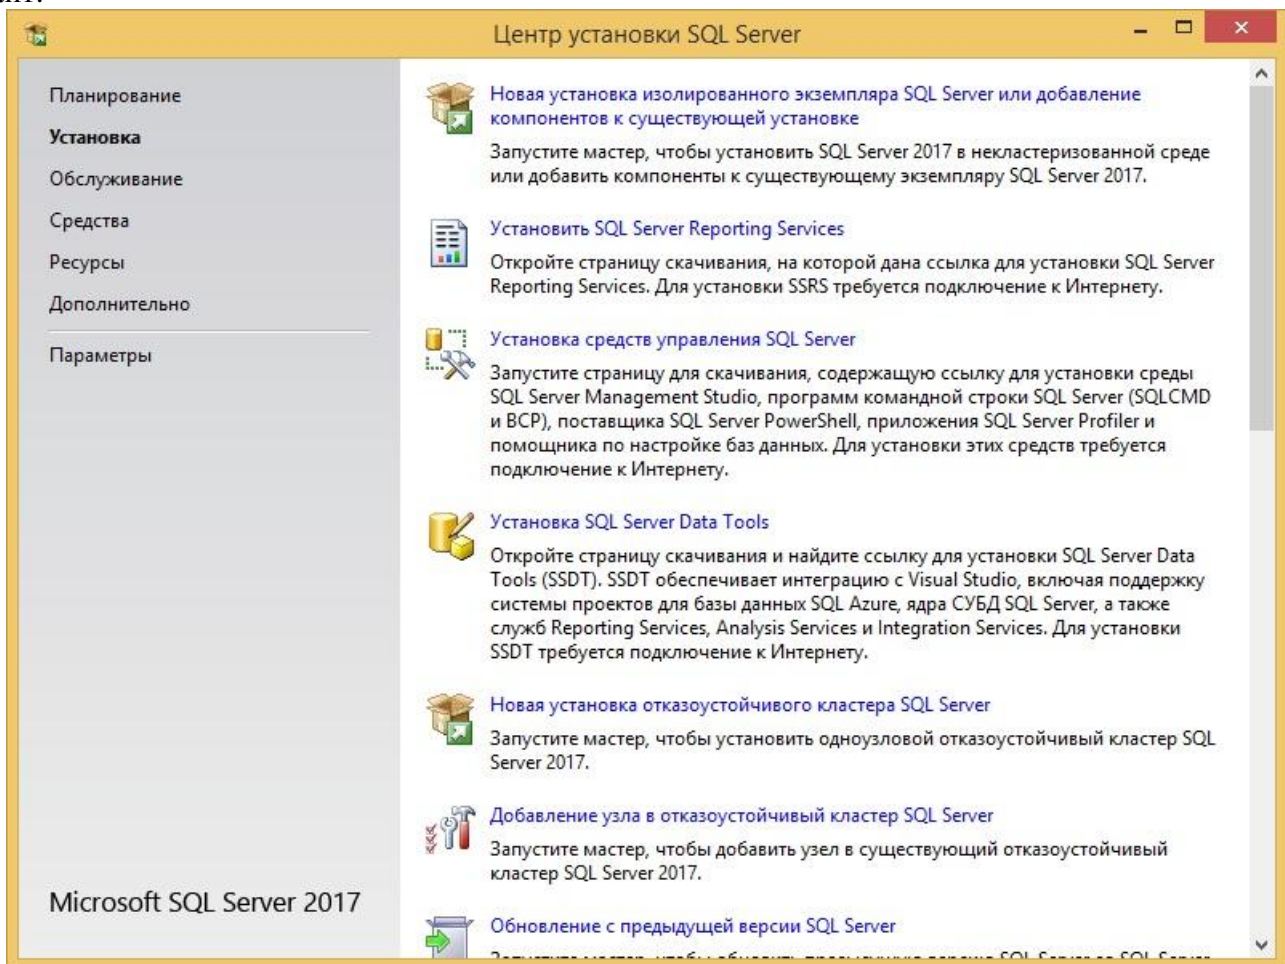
Центр установки SQL Server

Планирование
Установка
Обслуживание
Средства
Ресурсы
Дополнительно
Параметры

Microsoft SQL Server 2017

Новая установка изолированного экземпляра SQL Server или добавление компонентов к существующей установке
Запустите мастер, чтобы установить SQL Server 2017 в некластеризованной среде или добавить компоненты к существующему экземпляру SQL Server 2017.

Установить SQL Server Reporting Services
Откройте страницу скачивания, на которой дана ссылка для установки SQL Server Reporting Services. Для установки SSRS требуется подключение к Интернету.

Установка средств управления SQL Server
Запустите страницу для скачивания, содержащую ссылку для установки среды SQL Server Management Studio, программ командной строки SQL Server (SQLCMD и BCP), поставщика SQL Server PowerShell, приложения SQL Server Profiler и помощника по настройке баз данных. Для установки этих средств требуется подключение к Интернету.

Установка SQL Server Data Tools
Откройте страницу скачивания и найдите ссылку для установки SQL Server Data Tools (SSDT). SSDT обеспечивает интеграцию с Visual Studio, включая поддержку системы проектов для базы данных SQL Azure, ядра СУБД SQL Server, а также служб Reporting Services, Analysis Services и Integration Services. Для установки SSDT требуется подключение к Интернету.

Новая установка отказоустойчивого кластера SQL Server
Запустите мастер, чтобы установить одноузловой отказоустойчивый кластер SQL Server 2017.

Добавление узла в отказоустойчивый кластер SQL Server
Запустите мастер, чтобы добавить узел в существующий отказоустойчивый кластер SQL Server 2017.

Обновление с предыдущей версии SQL Server
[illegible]